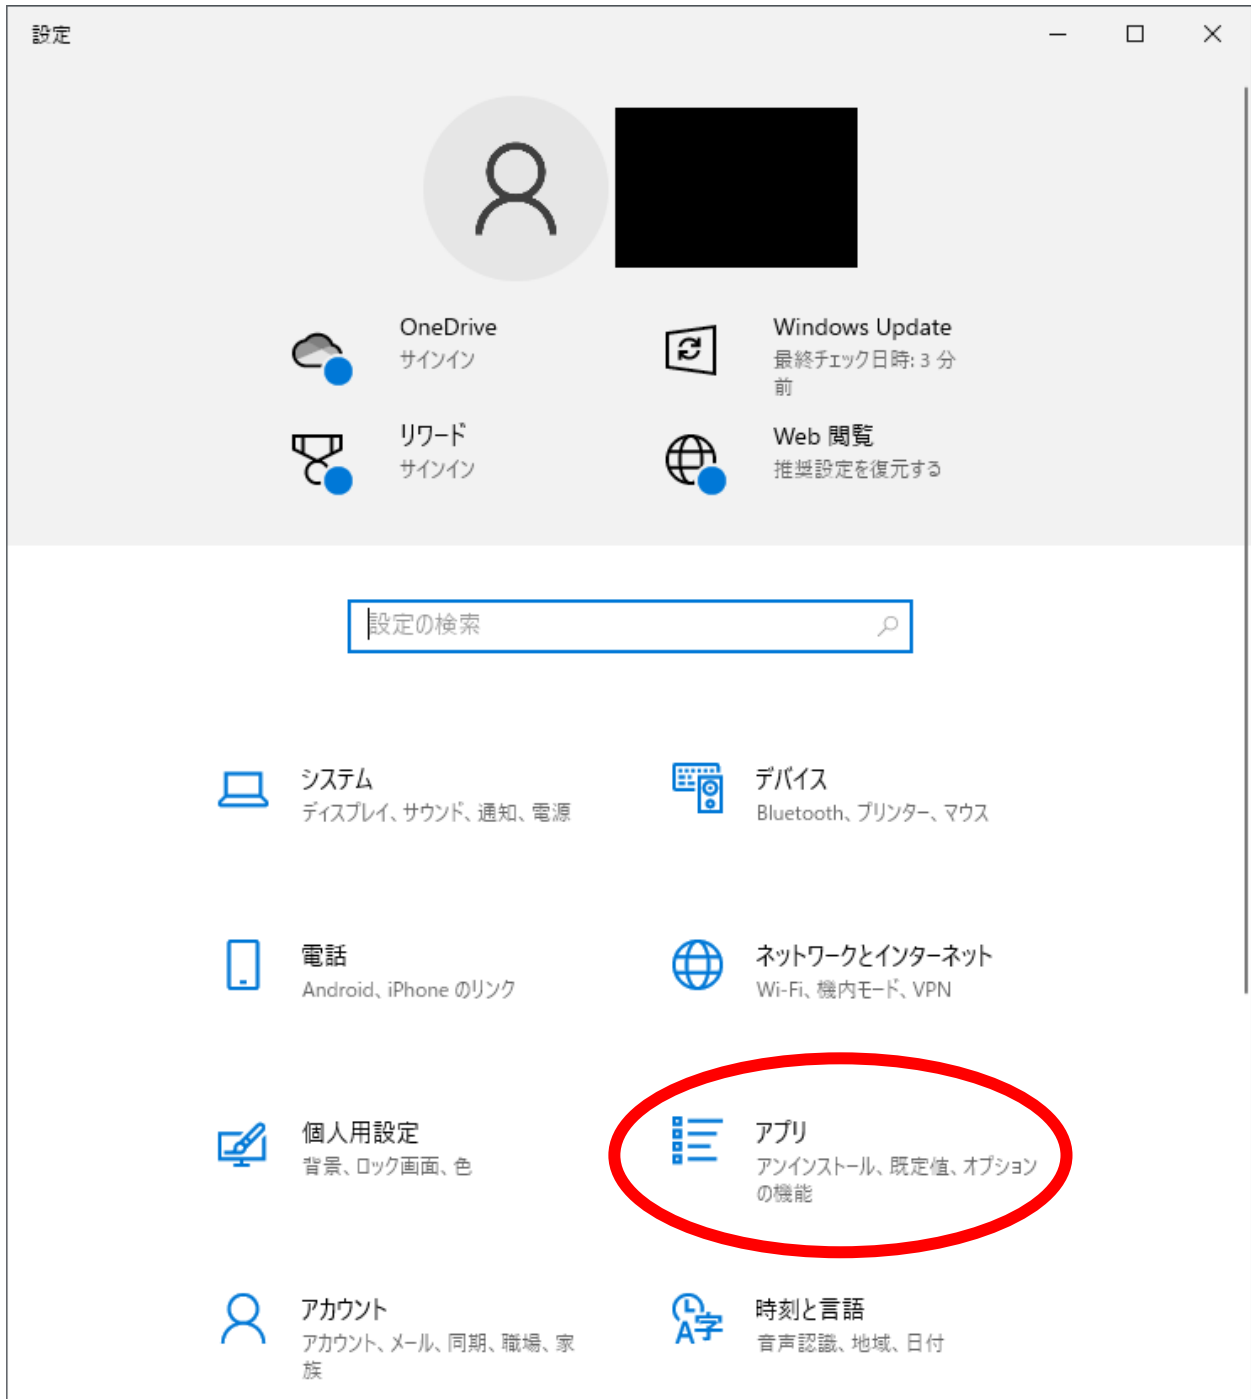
設定

OneDrive
サインイン

Windows Update
最終チェック日時: 3 分前

リワード
サインイン

Web 閲覧
推奨設定を復元する

設定の検索

システム
ディスプレイ、サウンド、通知、電源

デバイス
Bluetooth、プリンター、マウス

電話
Android、iPhone のリンク

ネットワークとインターネット
Wi-Fi、機内モード、VPN

個人用設定
背景、ロック画面、色

アプリ
アンインストール、既定値、オプションの機能

アカウント
アカウント、メール、同期、職場、家族

時刻と言語
音声認識、地域、日付